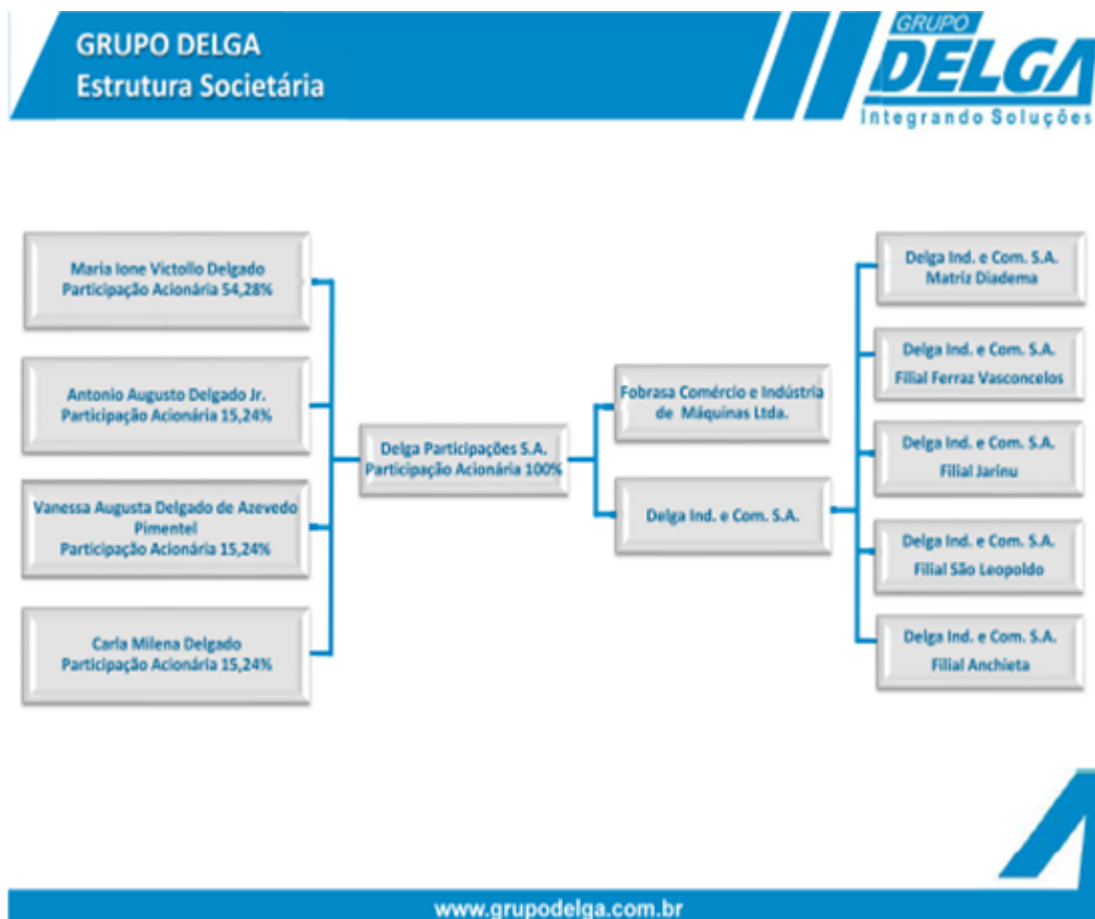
GRUPO DELGA
Estrutura Societária

GRUPO
DELGA
Integrando Soluções

Maria Ione Victollo Delgado
Participação Acionária 54,28%

Antonio Augusto Delgado Jr.
Participação Acionária 15,24%

Vanessa Augusta Delgado de Azevedo Pimentel
Participação Acionária 15,24%

Carla Milena Delgado
Participação Acionária 15,24%

Delga Participações S.A.
Participação Acionária 100%

Fobrasa Comércio e Indústria de Máquinas Ltda.

Delga Ind. e Com. S.A.

Delga Ind. e Com. S.A.
Matriz Diadema

Delga Ind. e Com. S.A.
Filial Ferraz Vasconcelos

Delga Ind. e Com. S.A.
Filial Jarinu

Delga Ind. e Com. S.A.
Filial São Leopoldo

Delga Ind. e Com. S.A.
Filial Anchieta

www.grupodelga.com.br